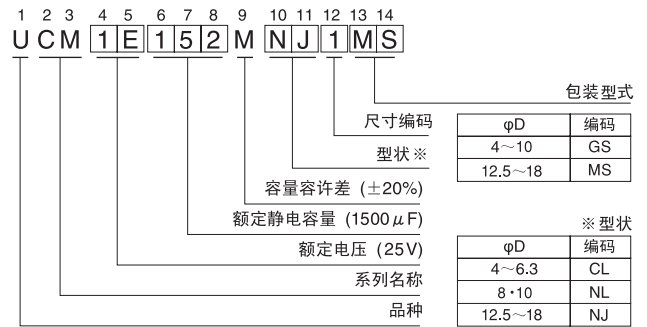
1 2 3 4 5 6 7 8 9 10 11 12 13 14

U C M 1 E 1 5 2 M N J 1 M S

包装型式

尺寸编码

型状 ※

容量容许差 (±20%)

额定静电容量 (1500$\mu$F)

额定电压 (25V)

系列名称

品种

| φD | 编码 |
|---|---|
| 4～10 | GS |
| 12.5～18 | MS |

※ 型状

| φD | 编码 |
|---|---|
| 4～6.3 | CL |
| 8・10 | NL |
| 12.5～18 | NJ |